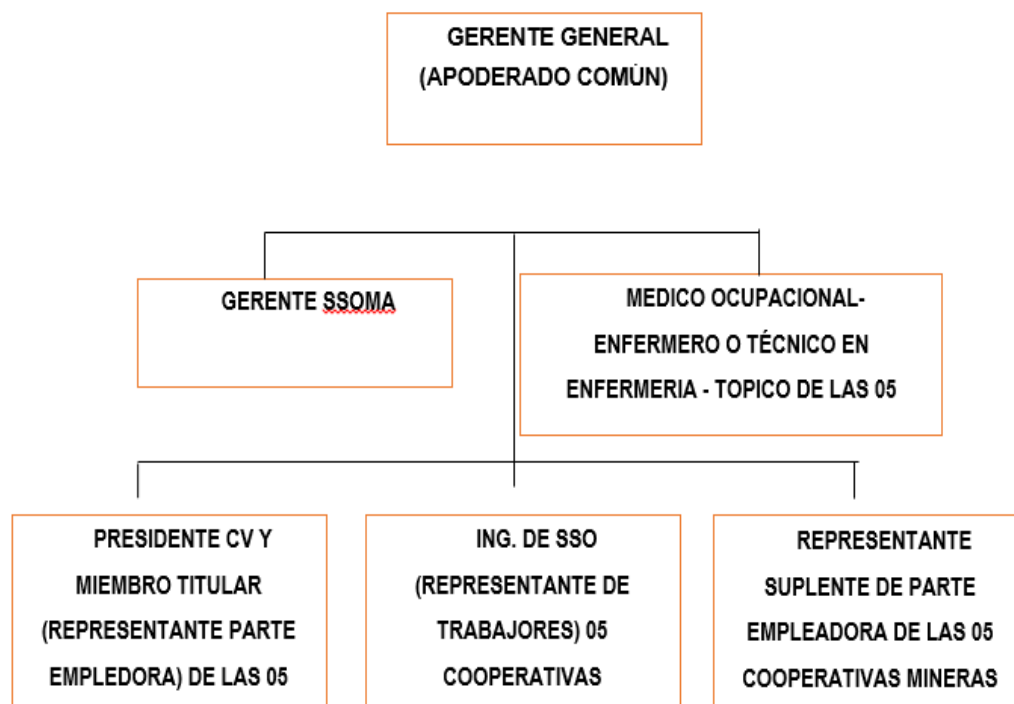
GERENTE GENERAL
(APODERADO COMÚN)

GERENTE SSOMA

MEDICO OCUPACIONAL- ENFERMERO O TÉCNICO EN ENFERMERIA - TOPICO DE LAS 05

PRESIDENTE CV Y MIEMBRO TITULAR (REPRESENTANTE PARTE EMPLEDORA) DE LAS 05

ING. DE SSO (REPRESENTANTE DE TRABAJORES) 05 COOPERATIVAS

REPRESENTANTE SUPLENTE DE PARTE EMPLEADORA DE LAS 05 COOPERATIVAS MINERAS